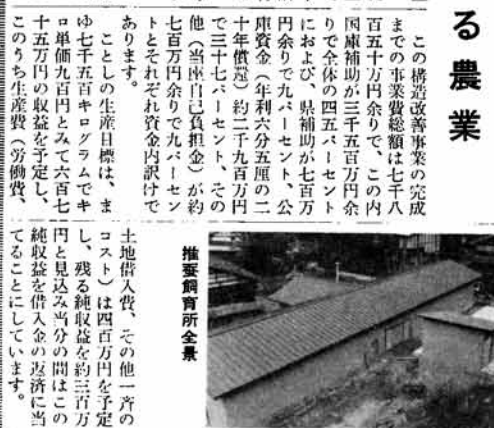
る農業

この構造改善事業の完成までの事業費総額は七千八百五十万円余りで、この内国庫補助が三千五百万円余りで全体の四五パーセントにおよび、県補助が七百万円余りで九パーセント、公庫資金（年利六分五厘の二十年償還）約二千九百万円で三十七パーセント、その他（当座自己負担金）が約七百万円余りで九パーセントとそれぞれ資金内訳けであります。

ことしの生産目標は、まゆ七千五百キログラムでキロ単価九百円とみて六百七十五万円の収益を予定し、このうち生産費（労働費、土地借入費、その他一斉のコスト）は四百万円を予定し、残る純収益を約三百万円と見込み当分の間はこの純収益を借入金の返済に当てることにしています。

推蚕飼育所全景